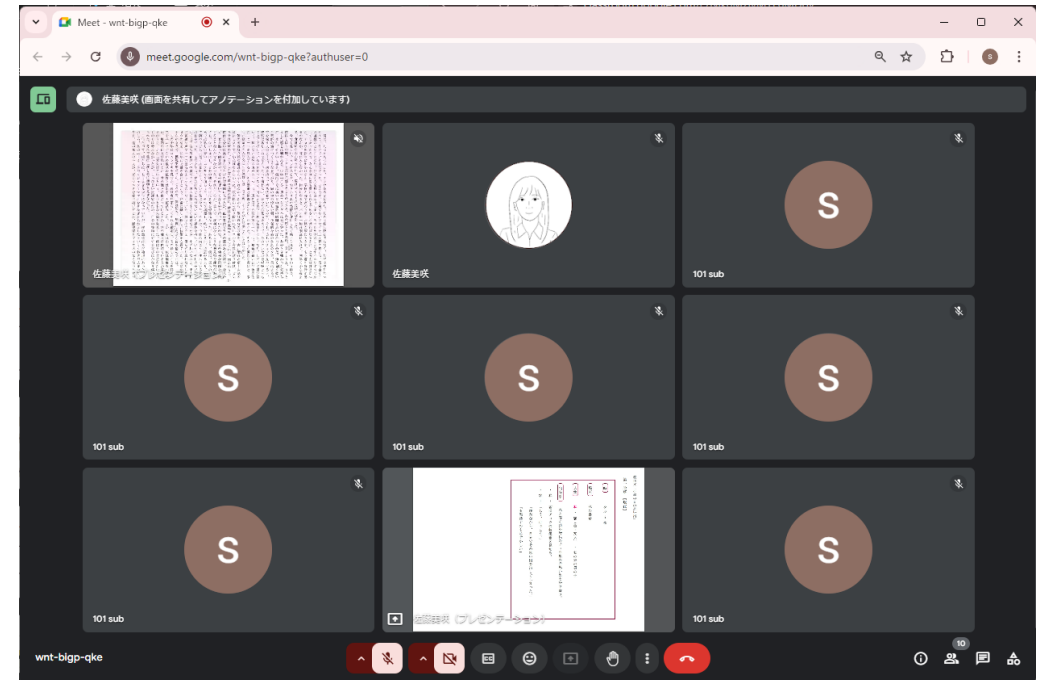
Meet - wnt-bigp-qke

meet.google.com/wnt-bigp-qke?authuser=0

佐藤美咲 (画面を共有してアノテーションを付加しています)

佐藤美咲 (プレゼンテーション)

佐藤美咲

101 sub

101 sub

101 sub

101 sub

101 sub

佐藤美咲 (プレゼンテーション)

101 sub

wnt-bigp-qke

10